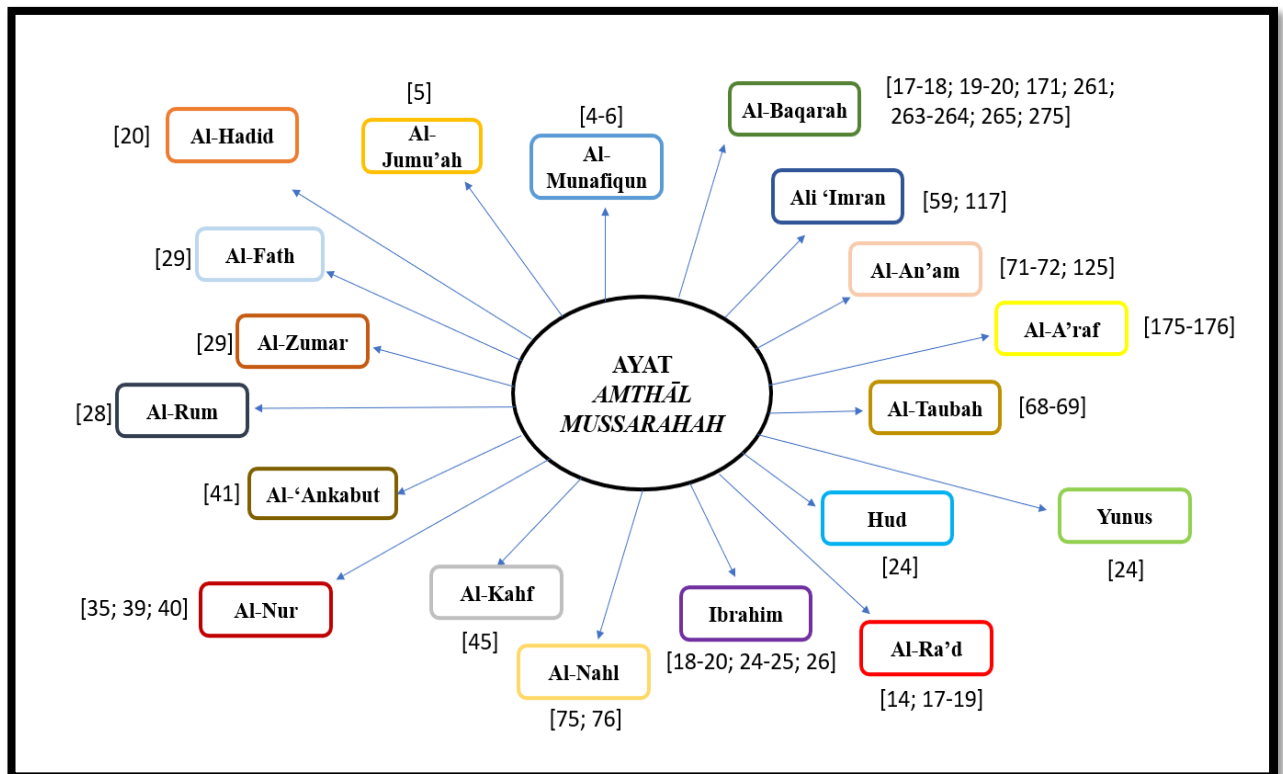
AYAT
AMTHĀL
MUSSARAHAH

[20] Al-Hadid

[5] Al-Jumu'ah

[4-6] Al-Munafiqun

Al-Baqarah [17-18; 19-20; 171; 261; 263-264; 265; 275]

Ali 'Imran [59; 117]

[29] Al-Fath

Al-An'am [71-72; 125]

[29] Al-Zumar

Al-A'raf [175-176]

[28] Al-Rum

Al-Taubah [68-69]

[41] Al-'Ankabut

Hud [24]

Yunus [24]

[35; 39; 40] Al-Nur

Al-Kahf [45]

Ibrahim [18-20; 24-25; 26]

Al-Ra'd [14; 17-19]

Al-Nahl [75; 76]